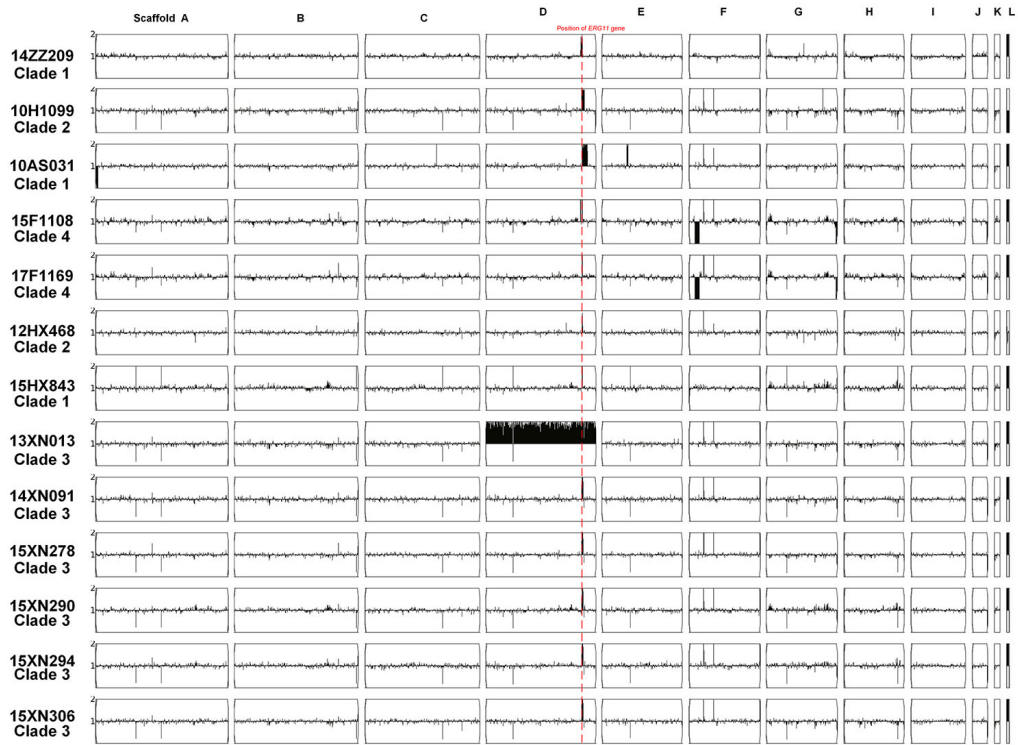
Scaffold A
B
C
D
Position of ERG11 gene
E
F
G
H
I
J
K
L

14ZZ209
Clade 1
2
1

10H1099
Clade 2
4
1

10AS031
Clade 1
2
1

15F1108
Clade 4
2
1

17F1169
Clade 4
2
1

12HX468
Clade 2
2
1

15HX843
Clade 1
2
1

13XN013
Clade 3
2
1

14XN091
Clade 3
2
1

15XN278
Clade 3
2
1

15XN290
Clade 3
2
1

15XN294
Clade 3
2
1

15XN306
Clade 3
2
1